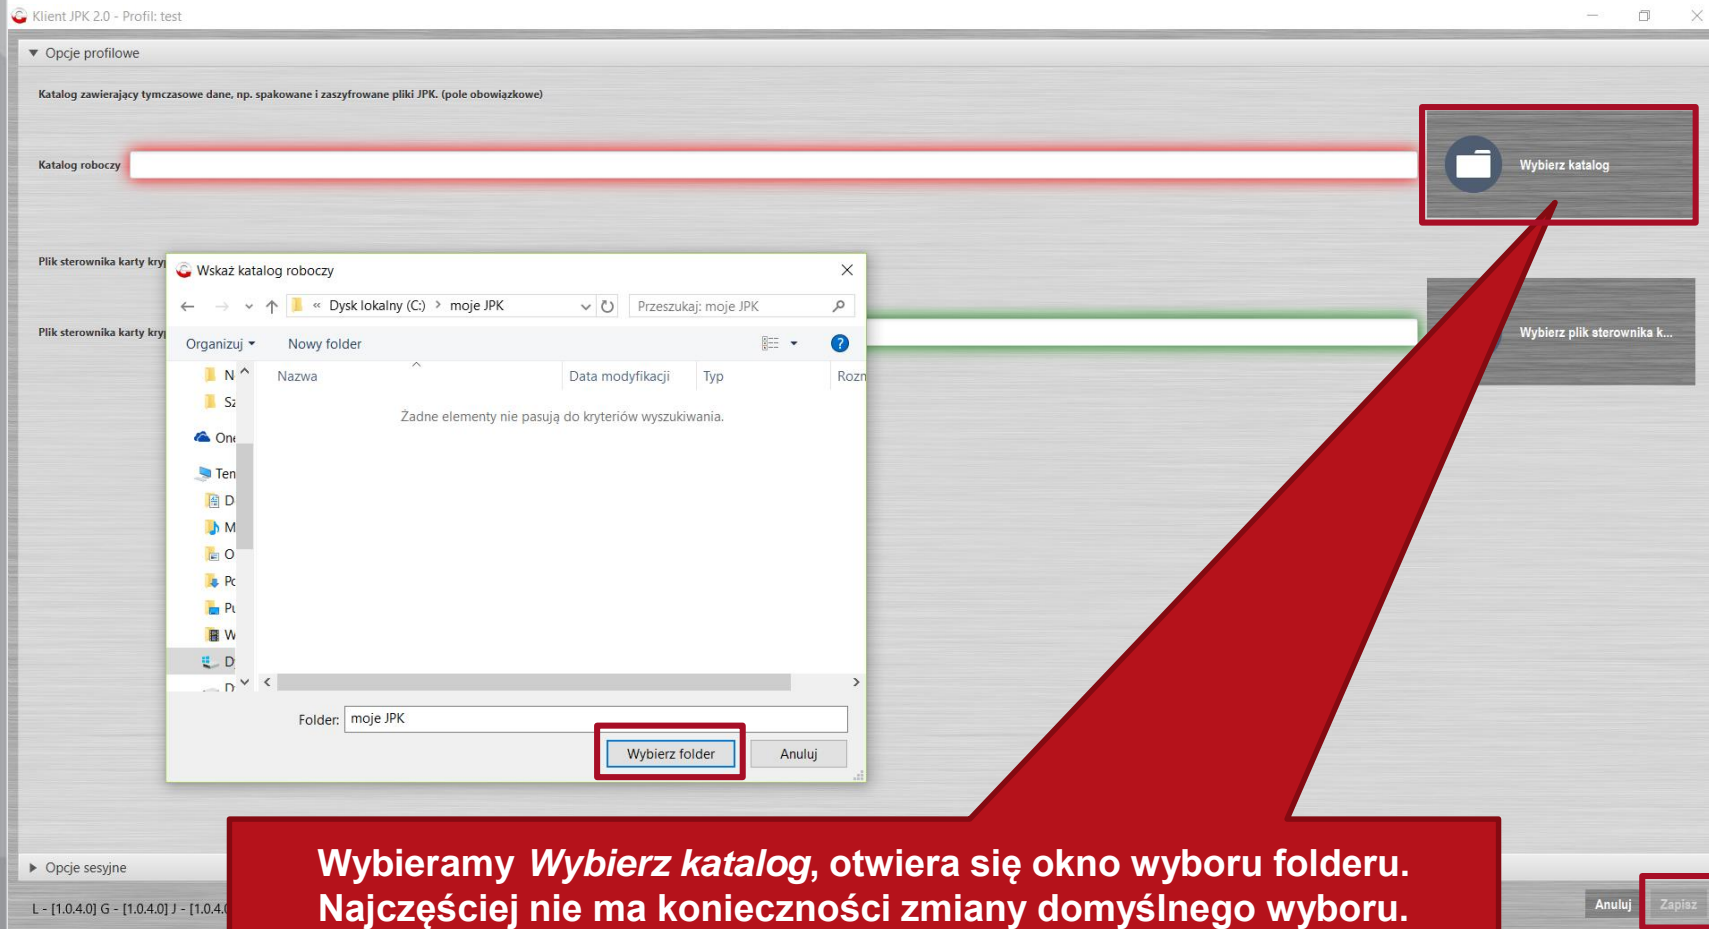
Klient JPK 2.0 - Profil: test

Opcje profilowe

Katalog zawierający tymczasowe dane, np. spakowane i zaszyfrowane pliki JPK. (pole obowiązkowe)

Katalog roboczy

Wybierz katalog

Plik sterownika karty kry

Plik sterownika karty kry

Wybierz plik sterownika k...

Wskaż katalog roboczy

« Dysk lokalny (C:) › moje JPK

Przeszukaj: moje JPK

Organizuj ▾ Nowy folder

N
Sz
One
Ten
D
M
O
Pc
Pu
W
D
D

| Nazwa | Data modyfikacji | Typ | Rozm |
|---|---|---|---|

Żadne elementy nie pasują do kryteriów wyszukiwania.

Folder: moje JPK

Wybierz folder Anuluj

Opcje sesyjne

L - [1.0.4.0] G - [1.0.4.0] J - [1.0.4.

Anuluj Zapisz

Wybieramy *Wybierz katalog*, otwiera się okno wyboru folderu. Najczęściej nie ma konieczności zmiany domyślnego wyboru.